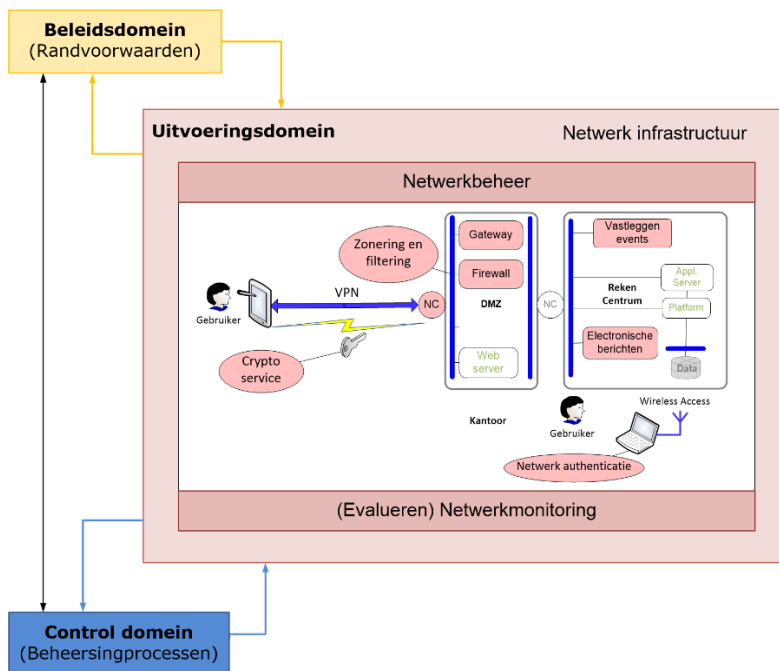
Beleidsdomein
(Randvoorwaarden)

Uitvoeringsdomein

Netwerk infrastructuur

Netwerkbeheer

Zonering en filtering

Gateway

Firewall

VPN

NC

DMZ

NC

Gebruiker

Crypto service

Web server

Vastleggen events

Reken Centrum

Appl. Server

Platform

Electronische berichten

Data

Kantoor

Gebruiker

Wireless Access

Netwerk authenticatie

(Evalueren) Netwerkmonitoring

Control domein
(Beheersingprocessen)